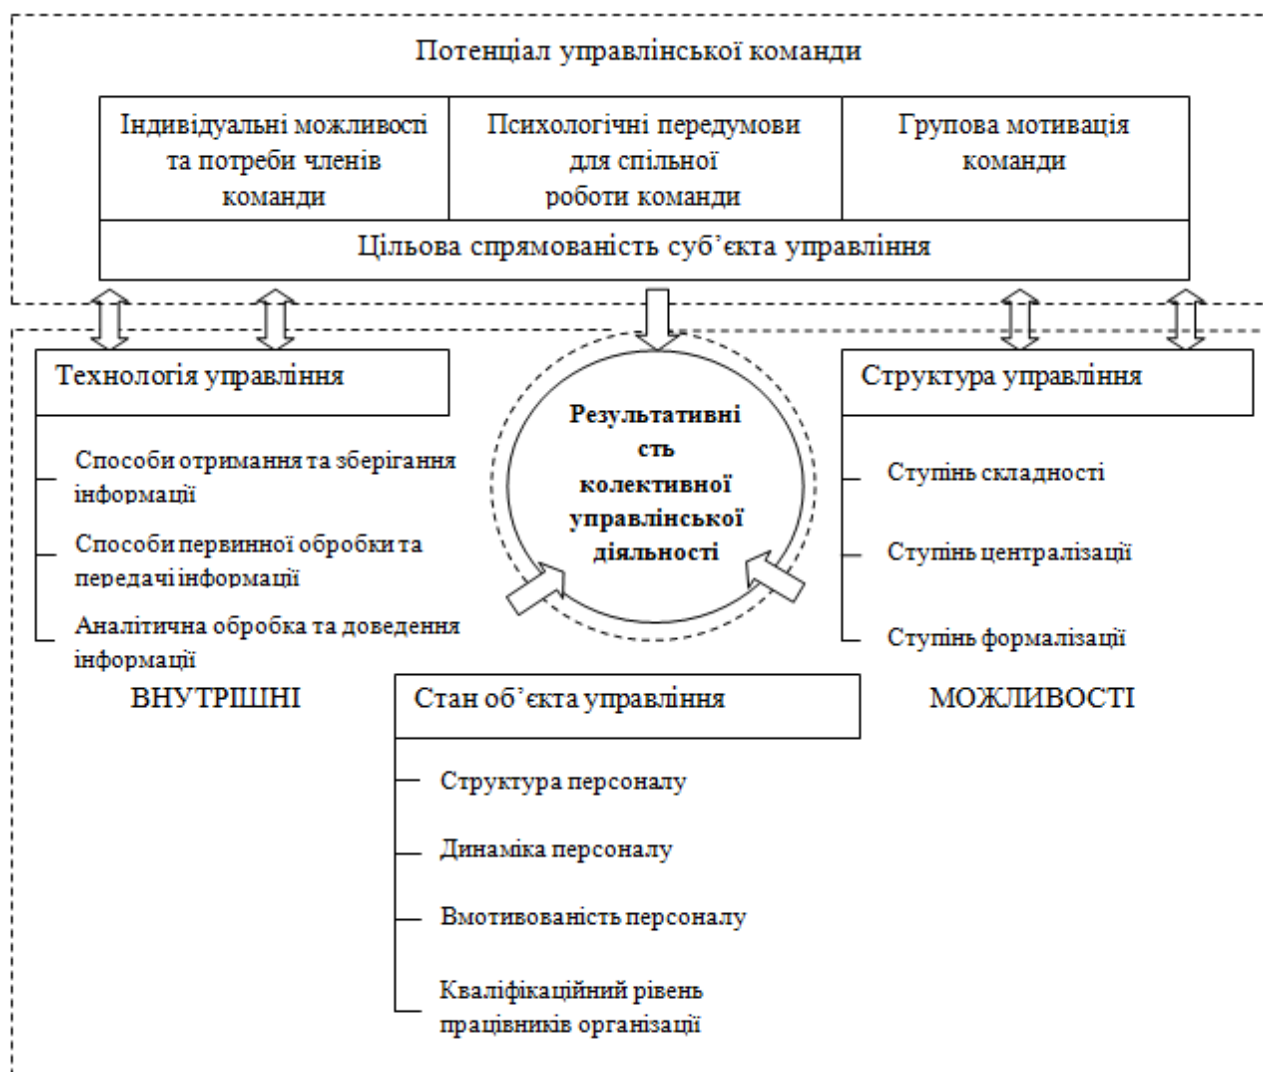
Потенціал управлінської команди

| Індивідуальні можливості та потреби членів команди | Психологічні передумови для спільної роботи команди | Групова мотивація команди |
|---|---|---|
| Цільова спрямованість суб'єкта управління | | |

Технологія управління

Способи отримання та зберігання інформації

Способи первинної обробки та передачі інформації

Аналітична обробка та доведення інформації

Результативність колективної управлінської діяльності

Структура управління

Ступінь складності

Ступінь централізації

Ступінь формалізації

ВНУТРІШНІ

Стан об'єкта управління

Структура персоналу

Динаміка персоналу

Вмотивованість персоналу

Кваліфікаційний рівень працівників організації

МОЖЛИВОСТІ